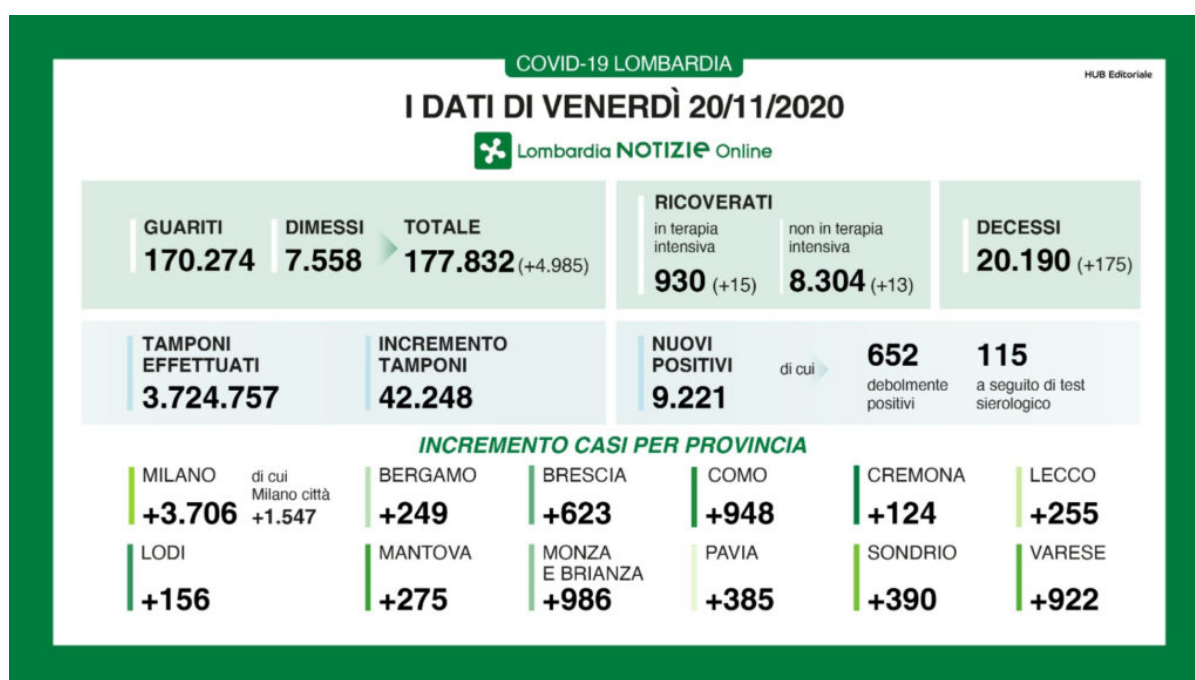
COVID-19 LOMBARDIA

HUB Editoriale

I DATI DI VENERDÌ 20/11/2020

Lombardia NOTIZIE Online

GUARITI
170.274

DIMESSI
7.558

TOTALE
177.832 (+4.985)

RICOVERATI
in terapia intensiva
930 (+15)

non in terapia intensiva
8.304 (+13)

DECESSI
20.190 (+175)

TAMPONI EFFETTUATI
3.724.757

INCREMENTO TAMPONI
42.248

NUOVI POSITIVI
9.221

di cui

652
debolmente positivi

115
a seguito di test sierologico

INCREMENTO CASI PER PROVINCIA

MILANO
+3.706

di cui Milano città
+1.547

BERGAMO
+249

BRESCIA
+623

COMO
+948

CREMONA
+124

LECCO
+255

LODI
+156

MANTOVA
+275

MONZA E BRIANZA
+986

PAVIA
+385

SONDRIO
+390

VARESE
+922